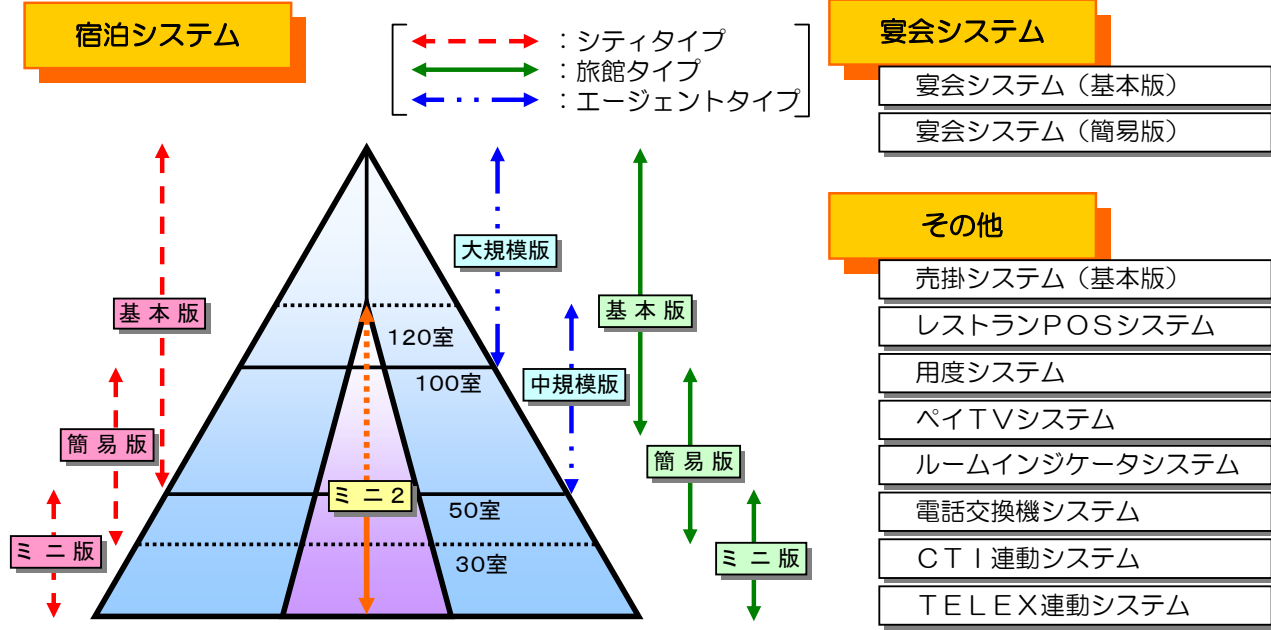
宿泊システム

：シティタイプ
：旅館タイプ
：エージェントタイプ

宴会システム

宴会システム（基本版）

宴会システム（簡易版）

その他

売掛システム（基本版）

レストランＰＯＳシステム

用度システム

ペイＴＶシステム

ルームインジケータシステム

電話交換機システム

ＣＴＩ連動システム

ＴＥＬＥＸ連動システム

基本版

簡易版

ミニ版

大規模版

中規模版

基本版

簡易版

ミニ版

120室

100室

ミニ２

50室

30室